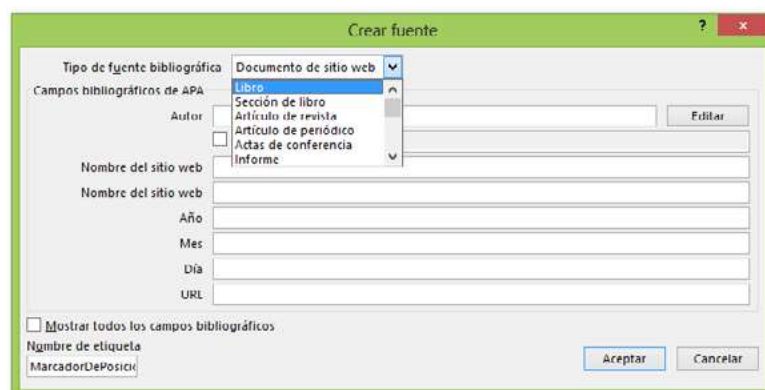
Crear fuente

?

×

Tipo de fuente bibliográfica Documento de sitio web

Libro
Sección de libro
Artículo de revista
Artículo de periódico
Actas de conferencia
Informe

Campos bibliográficos de APA

Autor

Editar

Nombre del sitio web

Nombre del sitio web

Año

Mes

Día

URL

Mostrar todos los campos bibliográficos

Nombre de etiqueta

MarcadorDePosicio

Aceptar

Cancelar